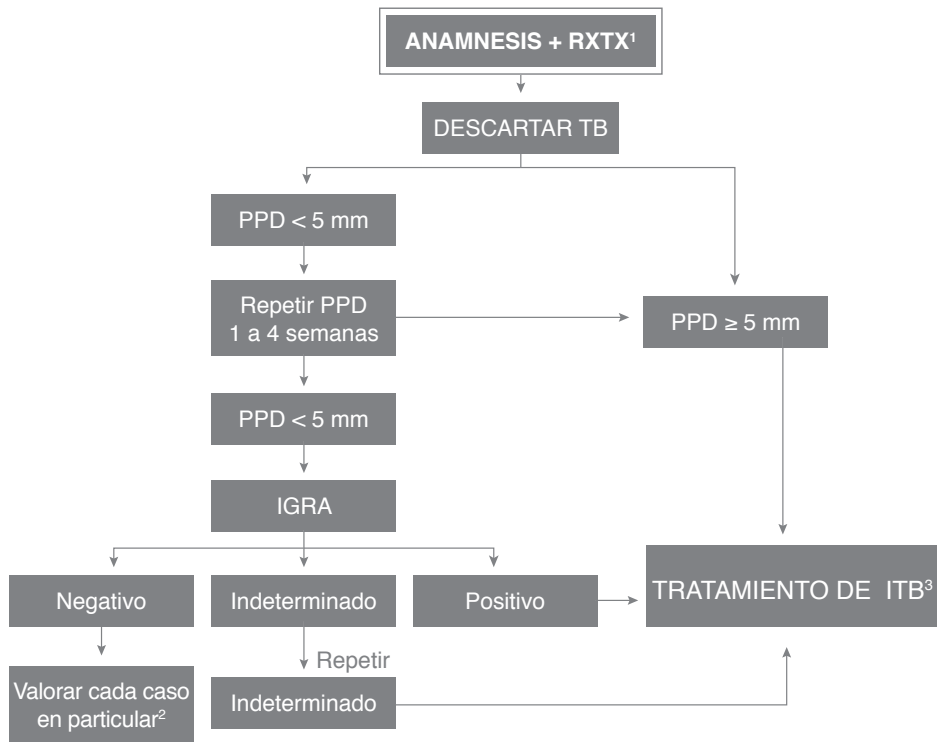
ANAMNESIS + RXTX$^1$

DESCARTAR TB

PPD < 5 mm

Repetir PPD 1 a 4 semanas

PPD ≥ 5 mm

PPD < 5 mm

IGRA

Negativo

Indeterminado

Positivo

TRATAMIENTO DE ITB$^3$

Repetir

Valorar cada caso en particular$^2$

Indeterminado